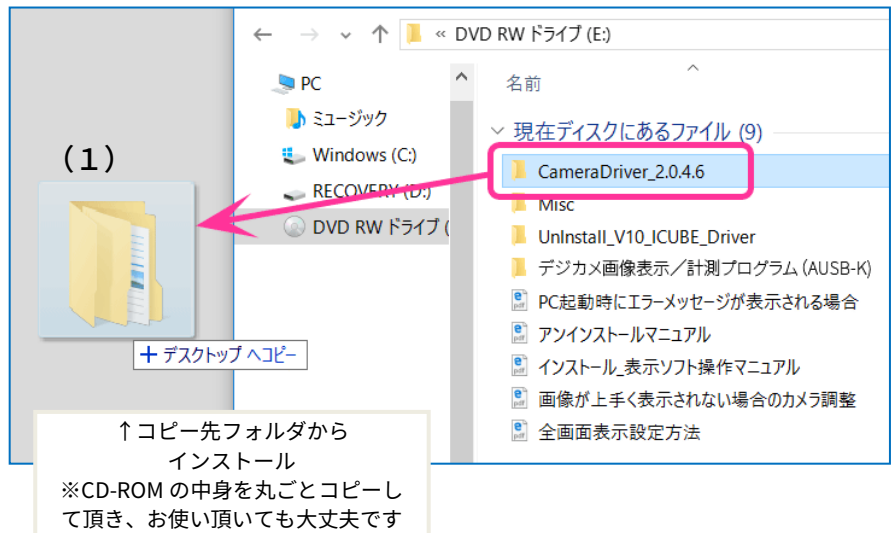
« DVD RW ドライブ (E:)

PC
ミュージック
Windows (C:)
RECOVERY (D:)
DVD RW ドライブ (

名前

現在ディスクにあるファイル (9)
CameraDriver_2.0.4.6
Misc
UnInstall_V10_ICUBE_Driver
デジカメ画像表示／計測プログラム (AUSB-K)
PC起動時にエラーメッセージが表示される場合
アンインストールマニュアル
インストール_表示ソフト操作マニュアル
画像が上手く表示されない場合のカメラ調整
全画面表示設定方法

(1)

+ デスクトップ へコピー

↑コピー先フォルダから
インストール
※CD-ROM の中身を丸ごとコピーして頂き、お使い頂いても大丈夫です